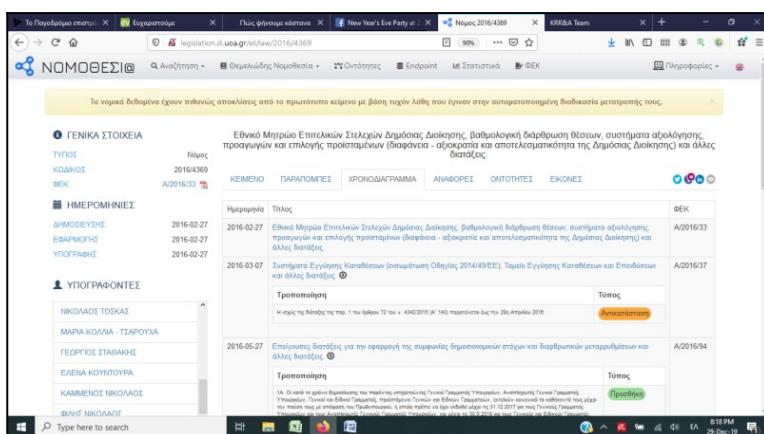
Το Παγκόσμιο επιστημ × | Ευχαριστούμε × | Πώς φτιάχνουμε κάστανα × | New Year's Eve Party at × | Νόμος 2016/4369 × | KRR&A Team ×

legislation.di.uoa.gr/eli/law/2016/4369

90%

ΝΟΜΟΘΕΣΙ@ Αναζήτηση Θεματολόγιο Νομοθεσία Οντότητες Endpoint Στατιστικά ΦΕΚ Πληροφορίες

Τα νομικά δεδομένα έχουν πιθανώς αποκλίσεις από το πρωτότυπο κείμενο με βάση τυχόν λάθη που έγιναν στην αυτοματοποιημένη διαδικασία μετατροπής τους.

ΓΕΝΙΚΑ ΣΤΟΙΧΕΙΑ
ΤΥΠΟΣ Νόμος
ΚΩΔΙΚΟΣ 2016/4369
ΦΕΚ Α/2016/33

ΗΜΕΡΟΜΗΝΙΕΣ
ΔΗΜΟΣΙΕΥΣΗΣ 2016-02-27
ΕΦΑΡΜΟΓΗΣ 2016-02-27
ΥΠΟΓΡΑΦΗΣ 2016-02-27

ΥΠΟΓΡΑΦΟΝΤΕΣ
ΝΙΚΟΛΑΟΣ ΤΟΣΚΑΣ
ΜΑΡΙΑ ΚΟΛΛΙΑ - ΤΣΑΡΟΥΧΑ
ΓΕΩΡΓΙΟΣ ΣΤΑΘΑΚΗΣ
ΕΛΕΝΑ ΚΟΥΝΤΟΥΡΑ
ΚΑΜΜΕΝΟΣ ΝΙΚΟΛΑΟΣ
ΦΙΛΗΣ ΝΙΚΟΛΑΟΣ

Εθνικό Μητρώο Επιτελικών Στελεχών Δημόσιας Διοίκησης, βαθμολογική διάρθρωση θέσεων, συστήματα αξιολόγησης, προαγωγών και επιλογής προϊσταμένων (διαφάνεια - αξιοκρατία και αποτελεσματικότητα της Δημόσιας Διοίκησης) και άλλες διατάξεις

ΚΕΙΜΕΝΟ ΠΑΡΑΠΟΜΠΕΣ ΧΡΟΝΟΔΙΑΓΡΑΜΜΑ ΑΝΑΦΟΡΕΣ ΟΝΤΟΤΗΤΕΣ ΕΙΚΟΝΕΣ

| Ημερομηνία | Τίτλος | ΦΕΚ |
|---|---|---|
| 2016-02-27 | Εθνικό Μητρώο Επιτελικών Στελεχών Δημόσιας Διοίκησης, βαθμολογική διάρθρωση θέσεων, συστήματα αξιολόγησης, προαγωγών και επιλογής προϊσταμένων (διαφάνεια - αξιοκρατία και αποτελεσματικότητα της Δημόσιας Διοίκησης) και άλλες διατάξεις | Α/2016/33 |
| 2016-03-07 | Συστήματα Εγγύησης Καταθέσεων (ενσωμάτωση Οδηγίας 2014/49/ΕΕ), Ταμείο Εγγύησης Καταθέσεων και Επενδύσεων και άλλες διατάξεις | Α/2016/37 |
| 2016-05-27 | Επείγουσες διατάξεις για την εφαρμογή της συμφωνίας δημοσιονομικών στόχων και διαρθρωτικών μεταρρυθμίσεων και άλλες διατάξεις | Α/2016/94 |

| Τροποποίηση | Τύπος |
|---|---|
| Η ισχύς της διάταξης της παρ. 1 του άρθρου 72 του ν. 4342/2015 (Α' 143) παρατείνεται έως την 28η Απριλίου 2016. | Αντικατάσταση |

| Τροποποίηση | Τύπος |
|---|---|
| 1Α. Οι κατά το χρόνο δημοσίευσης του παρόντος υπηρετούντες Γενικοί Γραμματείς Υπουργείων, Αναπληρωτές Γενικοί Γραμματείς Υπουργείων, Γενικοί και Ειδικοί Γραμματείς, προϊστάμενοι Γενικών και Ειδικών Γραμματειών, εκτελούν κανονικά τα καθήκοντά τους μέχρι την πλήρωση της θέσης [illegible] 31.12.2017 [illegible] | Προσθήκη |

Type here to search

8:18 PM
29-Dec-19